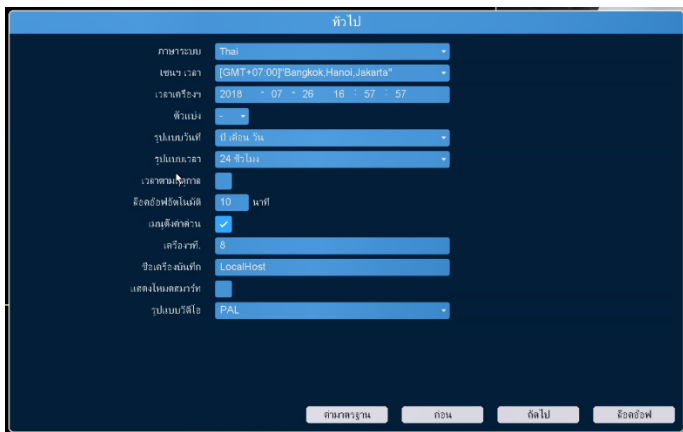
ทั่วไป

ภาษาระบบ Thai
โซนเวลา [GMT+07:00]"Bangkok,Hanoi,Jakarta"
เวลาเครื่อง 2018 - 07 - 26 16 : 57 : 57
ตัวแบ่ง -
รูปแบบวันที่ ปี เดือน วัน
รูปแบบเวลา 24 ชั่วโมง
เวลาตามฤดูกาล
ล็อคอ็อฟอัตโนมัติ 10 นาที
เมนูตั้งค่าด่วน
เครื่องที่. 8
ชื่อเครื่องบันทึก LocalHost
แสดงโหมดสมาร์ท
รูปแบบวีดีโอ PAL

ค่ามาตรฐาน ก่อน ถัดไป ล็อคอ็อฟ